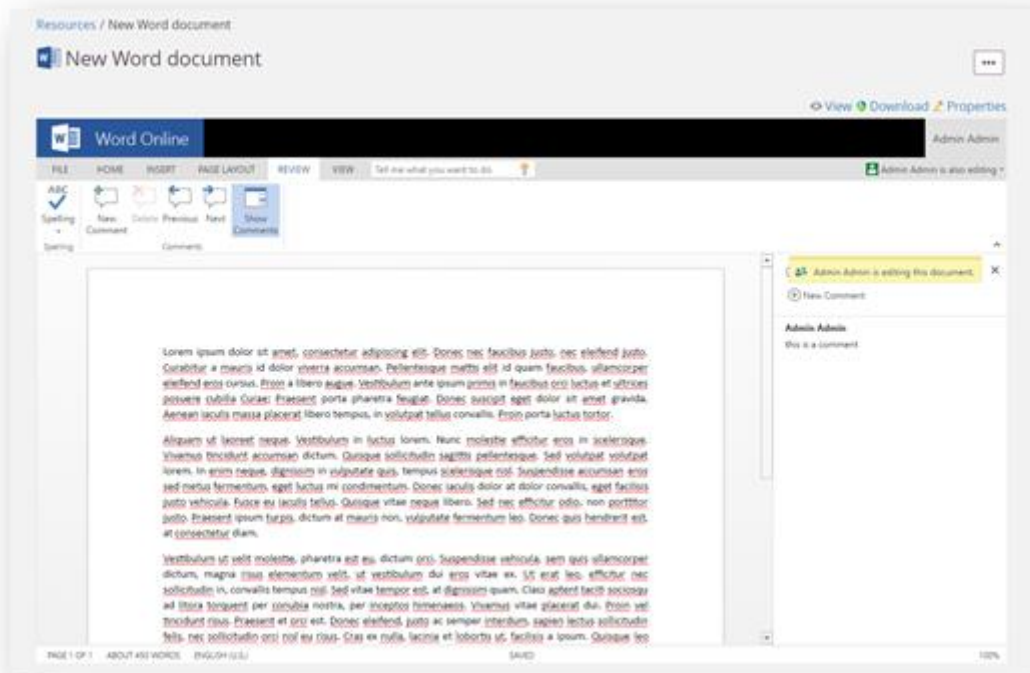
Resources / New Word document

New Word document

...

View Download Properties

Word Online

Admin Admin

FILE HOME INSERT PAGE LAYOUT REVIEW VIEW Tell me what you want to do

Admin Admin is also editing

ABC Spelling

New Comment Delete Previous Next Show Comments

Spelling Comments

Admin Admin is editing this document.

New Comment

Admin Admin
this is a comment

Lorem ipsum dolor sit amet, consectetur adipiscing elit. Donec nec faucibus justo, nec eleifend justo. Curabitur a mauris id dolor viverra accumsan. Pellentesque mattis elit id quam faucibus, ullamcorper eleifend eros cursus. Proin a libero augue. Vestibulum ante ipsum primis in faucibus orci luctus et ultrices posuere cubilia Curae; Praesent porta pharetra feugiat. Donec suscipit eget dolor sit amet gravida. Aenean iaculis massa placerat libero tempus, in volutpat tellus convallis. Proin porta luctus tortor.

Aliquam ut laoreet neque. Vestibulum in luctus lorem. Nunc molestie efficitur eros in scelerisque. Vivamus tincidunt accumsan dictum. Quisque sollicitudin sagittis pellentesque. Sed volutpat volutpat lorem. In enim neque, dignissim in vulputate quis, tempus scelerisque nisl. Suspendisse accumsan eros sed metus fermentum, eget luctus mi condimentum. Donec iaculis dolor at dolor convallis, eget facilisis justo vehicula. Fusce eu iaculis tellus. Quisque vitae neque libero. Sed nec efficitur odio, non porttitor justo. Praesent ipsum turpis, dictum at mauris non, vulputate fermentum leo. Donec quis hendrerit est, at consectetur diam.

Vestibulum ut velit molestie, pharetra est eu, dictum orci. Suspendisse vehicula, sem quis ullamcorper dictum, magna risus elementum velit, ut vestibulum dui eros vitae ex. Ut erat leo, efficitur nec sollicitudin in, convallis tempus nisl. Sed vitae tempor est, at dignissim quam. Class aptent taciti sociosqu ad litora torquent per conubia nostra, per inceptos himenaeos. Vivamus vitae placerat dui. Proin vel tincidunt risus. Praesent et orci est. Donec eleifend, justo ac semper interdum, sapien lectus sollicitudin felis, nec sollicitudin orci nisl eu risus. Cras ex nulla, lacinia et lobortis ut, facilisis a ipsum. Quisque leo

PAGE 1 OF 1 ABOUT 450 WORDS ENGLISH (U.S.) SAVED 100%